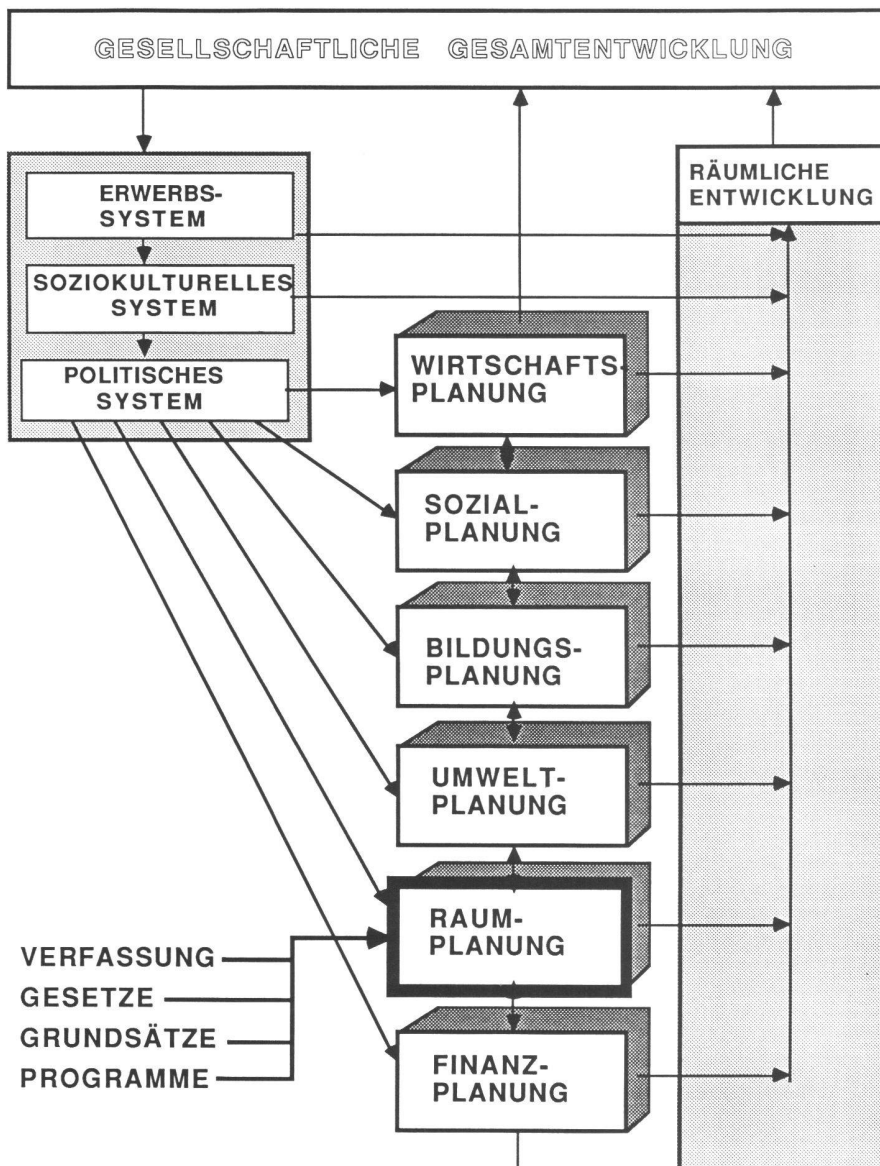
GESELLSCHAFTLICHE GESAMTENTWICKLUNG

ERWERBS-SYSTEM

SOZIOKULTURELLES SYSTEM

POLITISCHES SYSTEM

RÄUMLICHE ENTWICKLUNG

WIRTSCHAFTS-PLANUNG

SOZIAL-PLANUNG

BILDUNGS-PLANUNG

UMWELT-PLANUNG

RAUM-PLANUNG

FINANZ-PLANUNG

VERFASSUNG
GESETZE
GRUNDSÄTZE
PROGRAMME